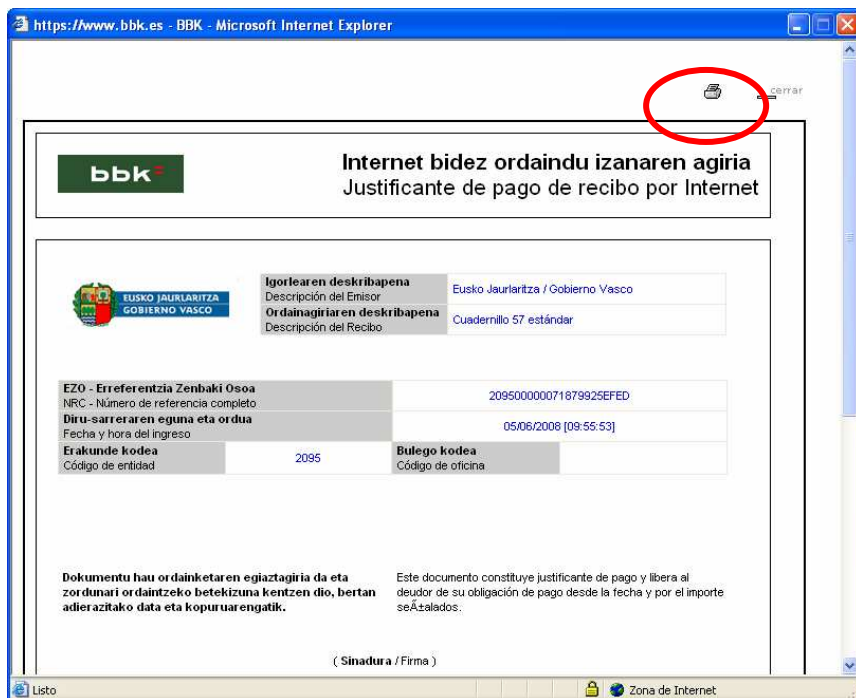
https://www.bbk.es - BBK - Microsoft Internet Explorer

cerrar

bbk

Internet bidez ordaindu izanaren agiria
Justificante de pago de recibo por Internet

EUSKO JAURLARITZA
GOBIERNO VASCO

| Igorlearen deskribapena<br>Descripción del Emisor | Eusko Jaurlaritza / Gobierno Vasco |
|---|---|
| Ordainagiriaren deskribapena<br>Descripción del Recibo | Cuadernillo 57 estándar |

| EZO - Erreferentzia Zenbaki Osoa<br>NRC - Número de referencia completo | | 209500000071879925EFED | |
|---|---|---|---|
| Diru-sarreraren eguna eta ordua<br>Fecha y hora del ingreso | | 05/06/2008 [09:55:53] | |
| Erakunde kodea<br>Código de entidad | 2095 | Bulego kodea<br>Código de oficina | |

Dokumentu hau ordainketaren egiaztagiria da eta zordunari ordaintzeko betekizuna kentzen dio, bertan adierazitako data eta kopuruarengatik.

Este documento constituye justificante de pago y libera al deudor de su obligación de pago desde la fecha y por el importe seÃ±alados.

( Sinadura / Firma )

Listo

Zona de Internet